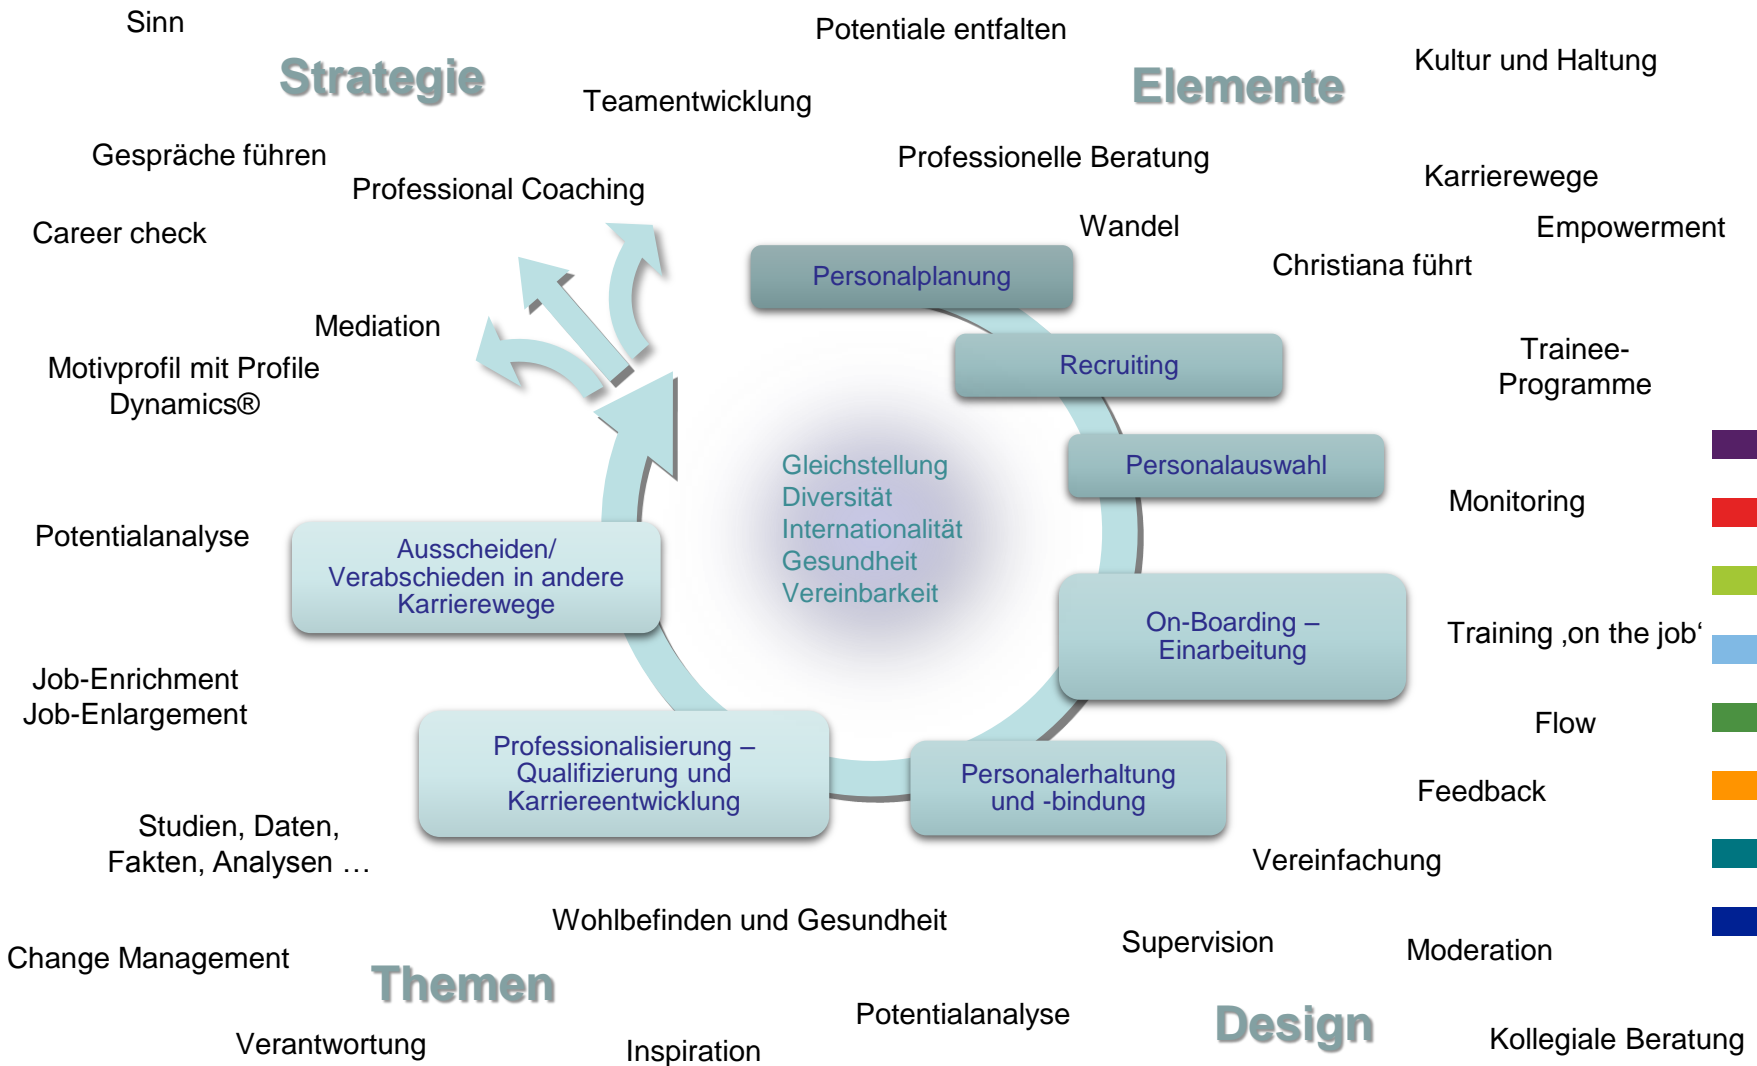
Sinn

Strategie

Teamentwicklung

Potentiale entfalten

Elemente

Kultur und Haltung

Gespräche führen

Professional Coaching

Professionelle Beratung

Karrierewege

Career check

Wandel

Empowerment

Christiana führt

Personalplanung

Recruiting

Mediation

Motivprofil mit Profile Dynamics®

Trainee-Programme

Personalauswahl

Monitoring

Gleichstellung
Diversität
Internationalität
Gesundheit
Vereinbarkeit

Potentialanalyse

Ausscheiden/ Verabschieden in andere Karrierewege

On-Boarding – Einarbeitung

Training ‚on the job'

Job-Enrichment
Job-Enlargement

Flow

Professionalisierung – Qualifizierung und Karriereentwicklung

Personalerhaltung und -bindung

Feedback

Studien, Daten, Fakten, Analysen …

Vereinfachung

Wohlbefinden und Gesundheit

Supervision

Moderation

Change Management

Themen

Potentialanalyse

Design

Kollegiale Beratung

Verantwortung

Inspiration